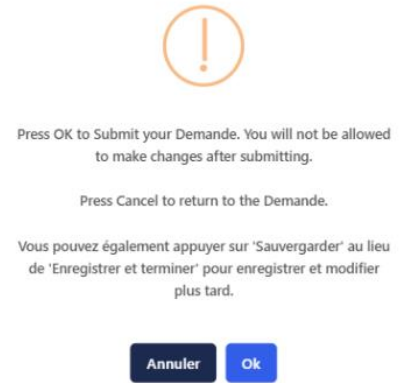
!

Press OK to Submit your Demande. You will not be allowed to make changes after submitting.

Press Cancel to return to the Demande.

Vous pouvez également appuyer sur 'Sauvergarder' au lieu de 'Enregistrer et terminer' pour enregistrer et modifier plus tard.

Annuler Ok